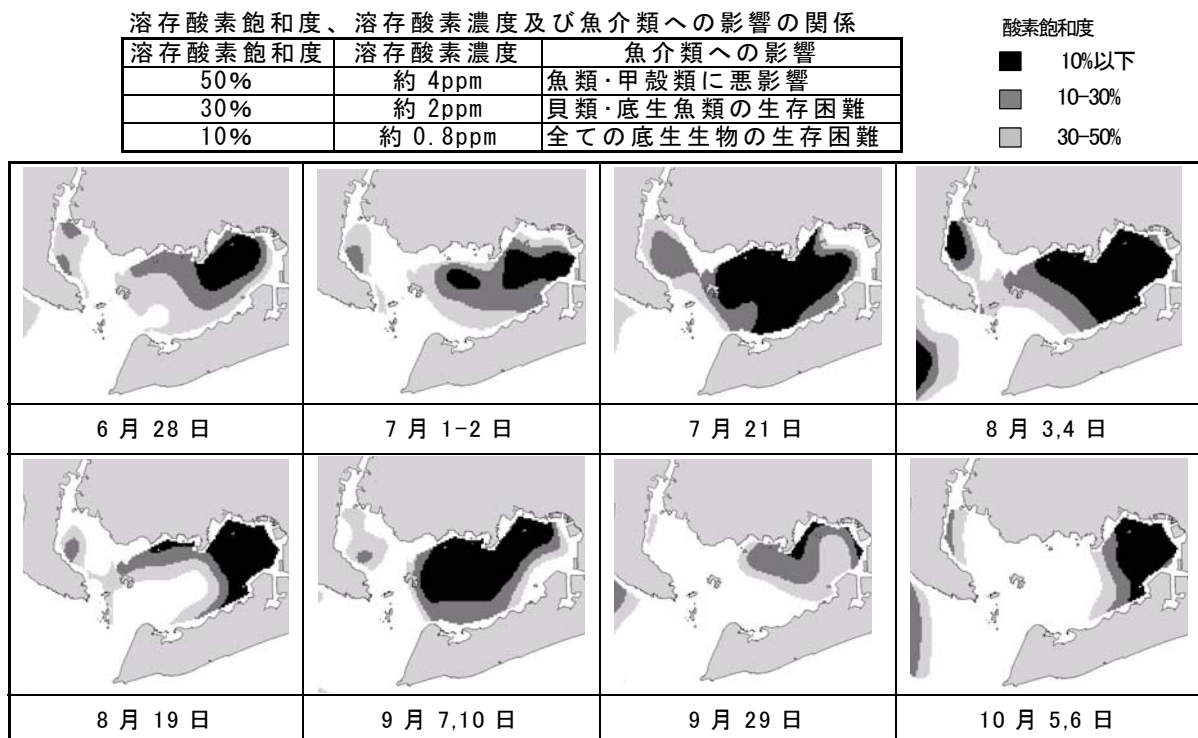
溶存酸素飽和度、溶存酸素濃度及び魚介類への影響の関係

| 溶存酸素飽和度 | 溶存酸素濃度 | 魚介類への影響 |
|---|---|---|
| 50% | 約 4ppm | 魚類･甲殻類に悪影響 |
| 30% | 約 2ppm | 貝類･底生魚類の生存困難 |
| 10% | 約 0.8ppm | 全ての底生生物の生存困難 |

酸素飽和度
10%以下
10-30%
30-50%

| 6 月 28 日 | 7 月 1-2 日 | 7 月 21 日 | 8 月 3,4 日 |
|---|---|---|---|
| 8 月 19 日 | 9 月 7,10 日 | 9 月 29 日 | 10 月 5,6 日 |